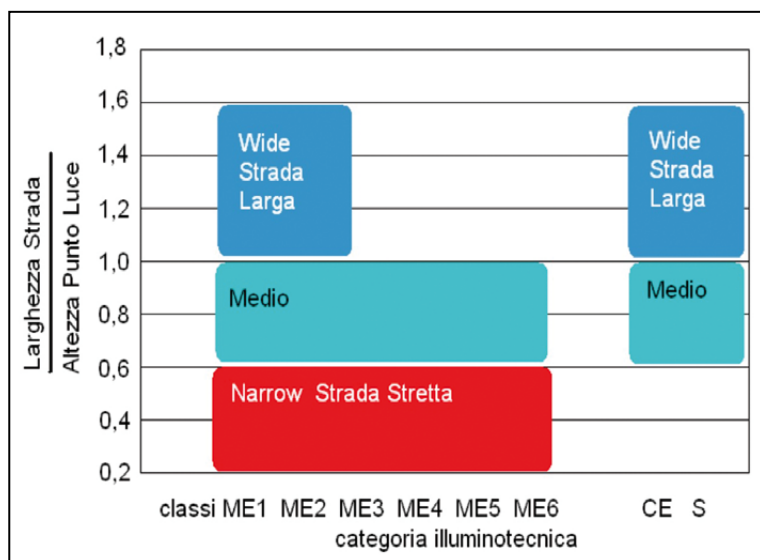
Larghezza Strada
Altezza Punto Luce

1,8
1,6
1,4
1,2
1,0
0,8
0,6
0,4
0,2

Wide Strada Larga

Wide Strada Larga

Medio

Medio

Narrow Strada Stretta

classi ME1 ME2 ME3 ME4 ME5 ME6 CE S
categoria illuminotecnica